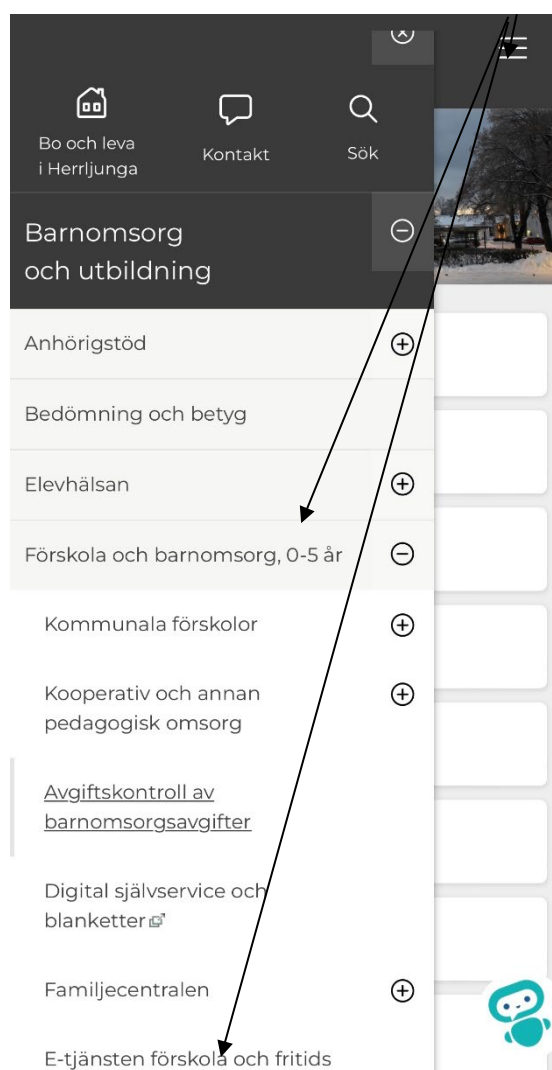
Bo och leva i Herrljunga

Kontakt

Sök

Barnomsorg och utbildning

Anhörigstöd

Bedömning och betyg

Elevhälsan

Förskola och barnomsorg, 0-5 år

Kommunala förskolor

Kooperativ och annan pedagogisk omsorg

Avgiftskontroll av barnomsorgsavgifter

Digital självservice och blanketter

Familjecentralen

E-tjänsten förskola och fritids